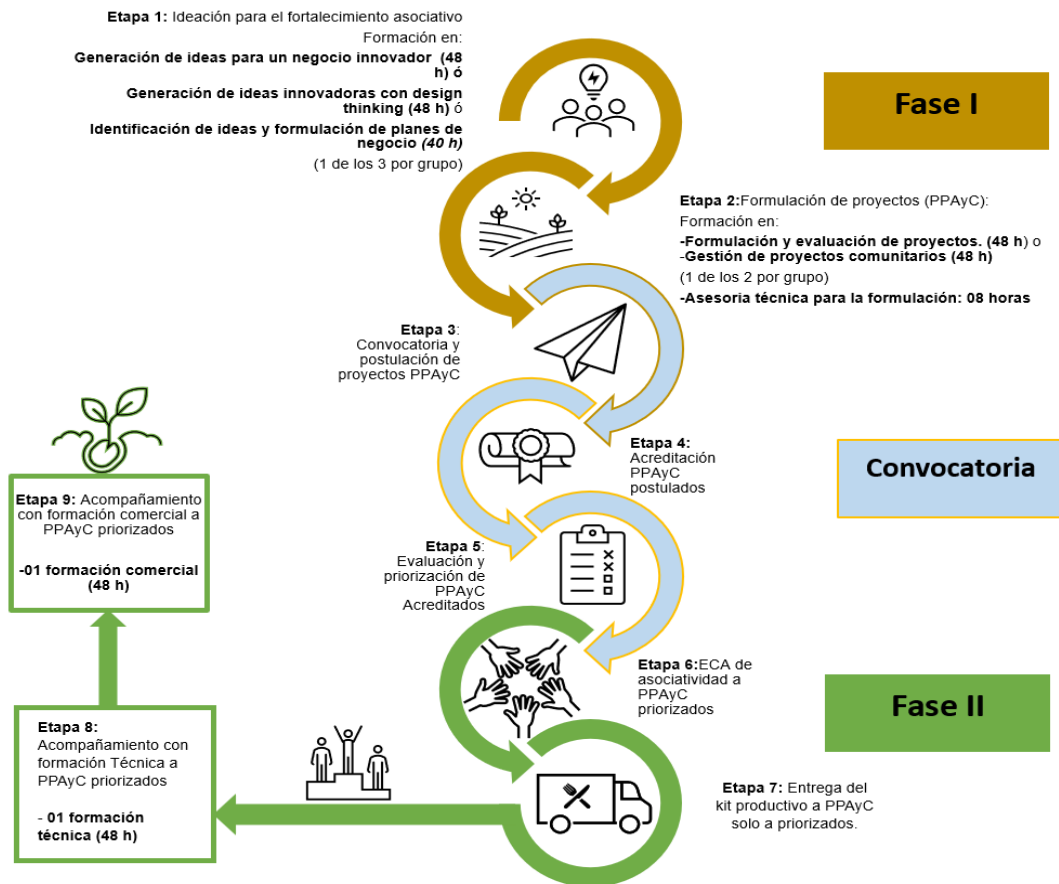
**Etapa 1:** Ideación para el fortalecimiento asociativo

Formación en:

**Generación de ideas para un negocio innovador (48 h)** ó

**Generación de ideas innovadoras con design thinking (48 h)** ó

**Identificación de ideas y formulación de planes de negocio** *(40 h)*

(1 de los 3 por grupo)

Fase I

**Etapa 2:** Formulación de proyectos (PPAyC):

Formación en:

**-Formulación y evaluación de proyectos. (48 h)** o

-**Gestión de proyectos comunitarios (48 h)**

(1 de los 2 por grupo)

**-Asesoria técnica para la formulación: 08 horas**

**Etapa 3**: Convocatoria y postulación de proyectos PPAyC

**Etapa 4:** Acreditación PPAyC postulados

Convocatoria

**Etapa 9:** Acompañamiento con formación comercial a PPAyC priorizados

**-01 formación comercial (48 h)**

**Etapa 5**: Evaluación y priorización de PPAyC Acreditados

**Etapa 6:** ECA de asociatividad a PPAyC priorizados

Fase II

**Etapa 8:** Acompañamiento con formación Técnica a PPAyC priorizados

- **01 formación técnica (48 h)**

**Etapa 7:** Entrega del kit productivo a PPAyC solo a priorizados.